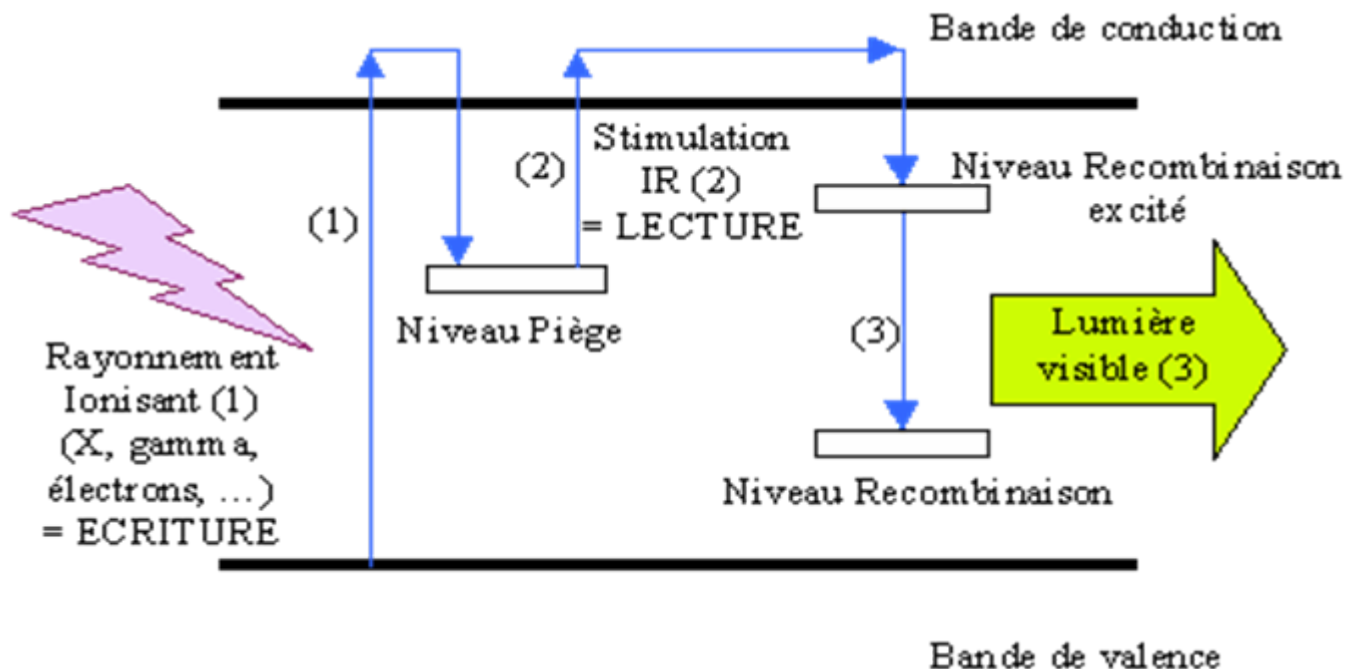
Bande de conduction

Stimulation IR (2) = LECTURE

(2)

(1)

Niveau Recombinaison excité

Niveau Piège

(3)

Lumière visible (3)

Rayonnement Ionisant (1) (X, gamma, électrons, ...) = ECRITURE

Niveau Recombinaison

Bande de valence